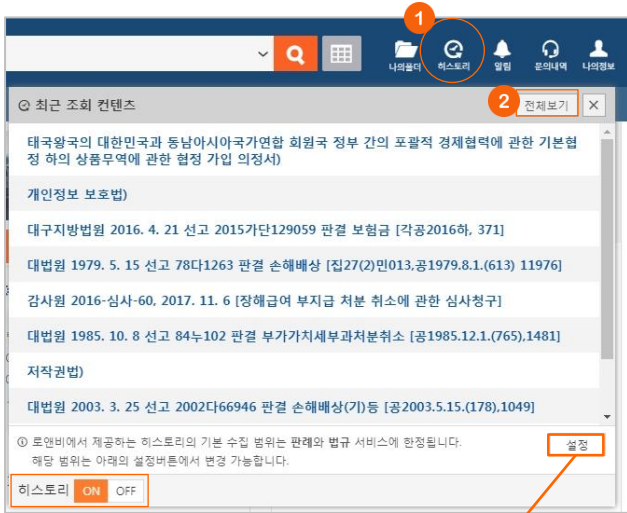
1

나의폴더 히스토리 알림 문의내역 나의정보

최근 조회 컨텐츠

2 전체보기 ×

태국왕국의 대한민국과 동남아시아국가연합 회원국 정부 간의 포괄적 경제협력에 관한 기본협정 하의 상품무역에 관한 협정 가입 의정서)

개인정보 보호법)

대구지방법원 2016. 4. 21 선고 2015가단129059 판결 보험금 [각공2016하, 371]

대법원 1979. 5. 15 선고 78다1263 판결 손해배상 [집27(2)민013,공1979.8.1.(613) 11976]

감사원 2016-심사-60, 2017. 11. 6 [장해급여 부지급 처분 취소에 관한 심사청구]

대법원 1985. 10. 8 선고 84누102 판결 부가가치세부과처분취소 [공1985.12.1.(765),1481]

저작권법)

대법원 2003. 3. 25 선고 2002다66946 판결 손해배상(기)등 [공2003.5.15.(178),1049]

ⓘ 로앤비에서 제공하는 히스토리의 기본 수집 범위는 판례와 법규 서비스에 한정됩니다. 해당 범위는 아래의 설정버튼에서 변경 가능합니다.

설정

히스토리 ON OFF